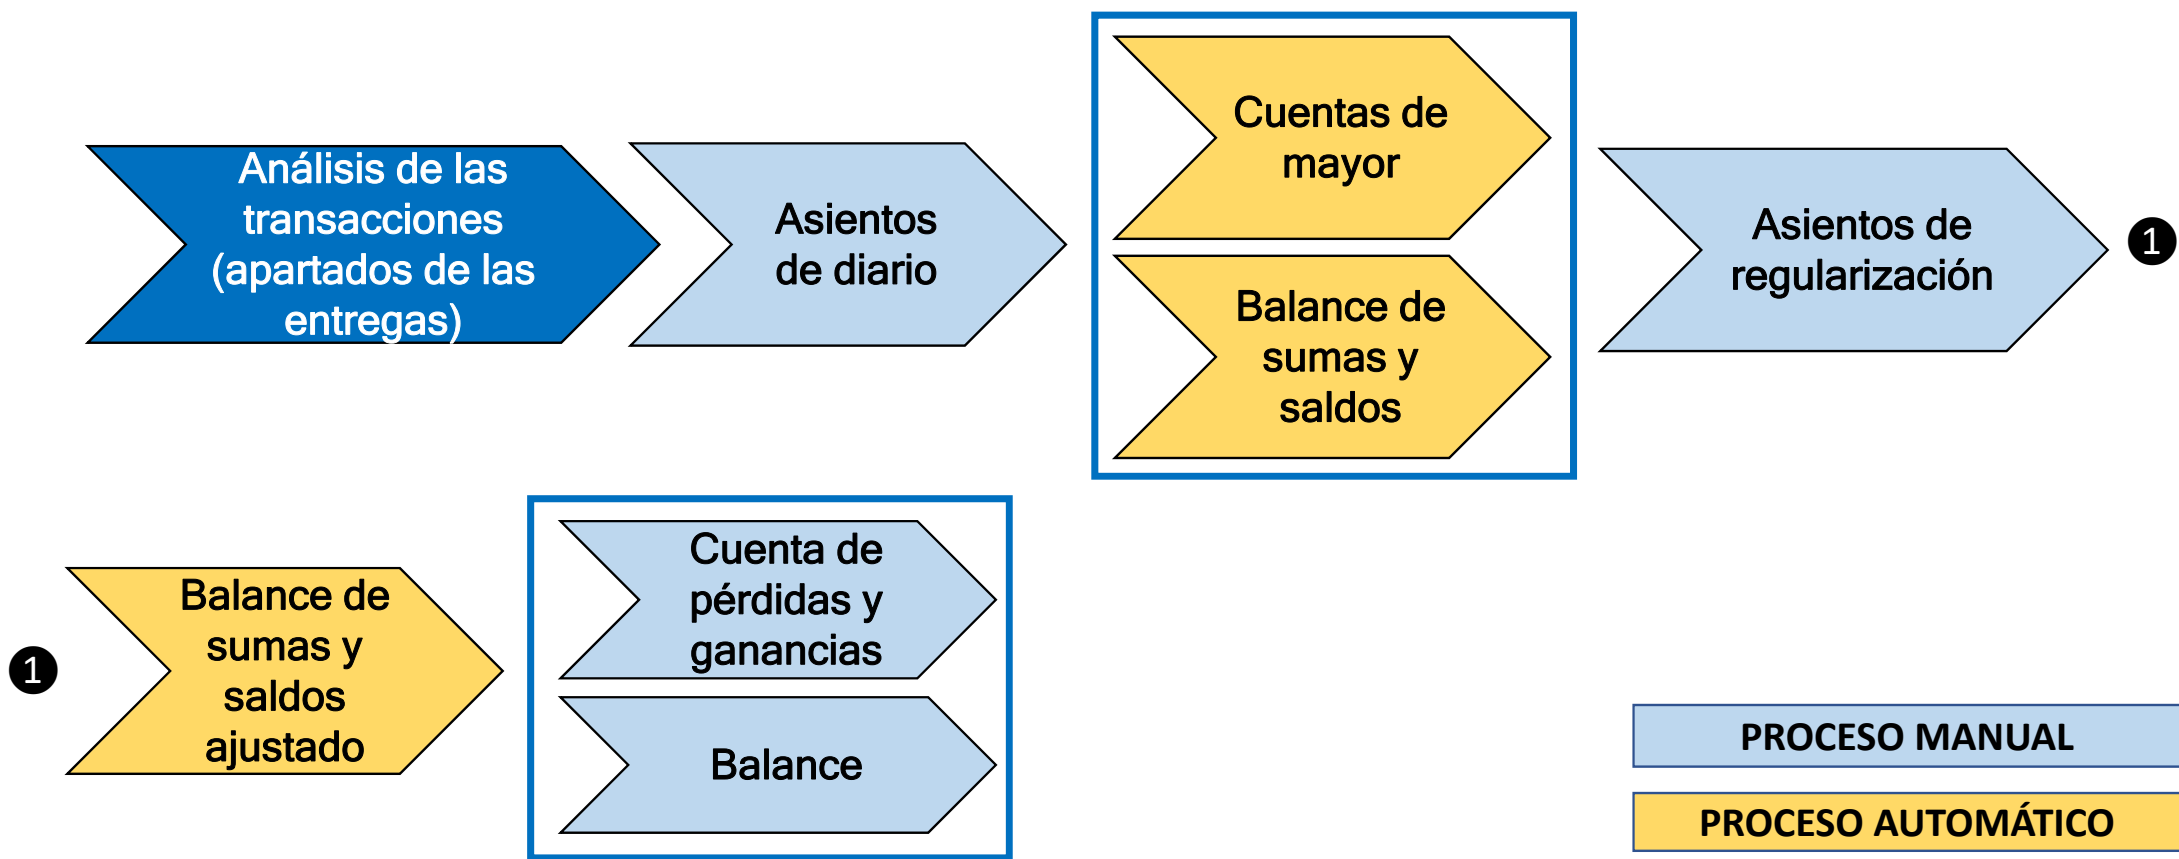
Análisis de las transacciones (apartados de las entregas)

Asientos de diario

Cuentas de mayor

Balance de sumas y saldos

Asientos de regularización

1

1

Balance de sumas y saldos ajustado

Cuenta de pérdidas y ganancias

Balance

PROCESO MANUAL

PROCESO AUTOMÁTICO